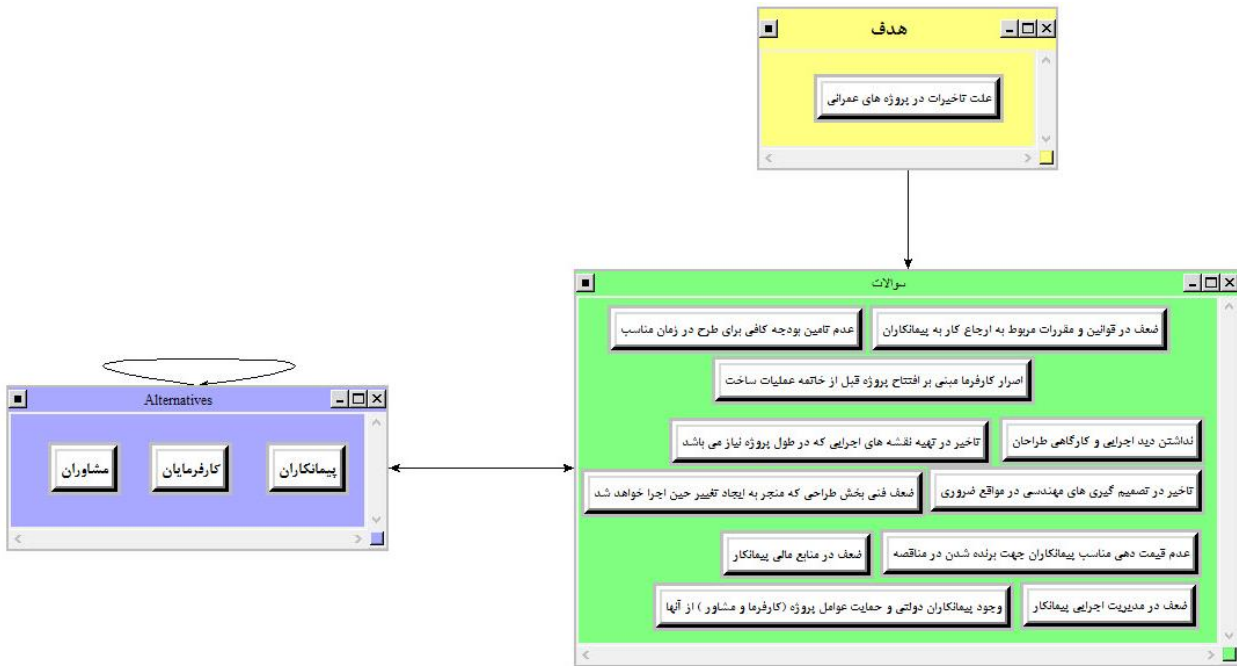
هدف

علت تاخیرات در پروژه های عمرانی

سوالات

ضعف در قوانین و مقررات مربوط به ارجاع کار به پیمانکاران

عدم تامین بودجه کافی برای طرح در زمان مناسب

اصرار کارفرما مبنی بر افتتاح پروژه قبل از خاتمه عملیات ساخت

نداشتن دید اجرایی و کارگاهی طراحان

تاخیر در تهیه نقشه های اجرایی که در طول پروژه نیاز می باشد

تاخیر در تصمیم گیری های مهندسی در مواقع ضروری

ضعف فنی بخش طراحی که منجر به ایجاد تغییر حین اجرا خواهد شد

عدم قیمت دهی مناسب پیمانکاران جهت برنده شدن در مناقصه

ضعف در منابع مالی پیمانکار

ضعف در مدیریت اجرایی پیمانکار

وجود پیمانکاران دولتی و حمایت عوامل پروژه (کارفرما و مشاور ) از آنها

Alternatives

پیمانکاران

کارفرمایان

مشاوران